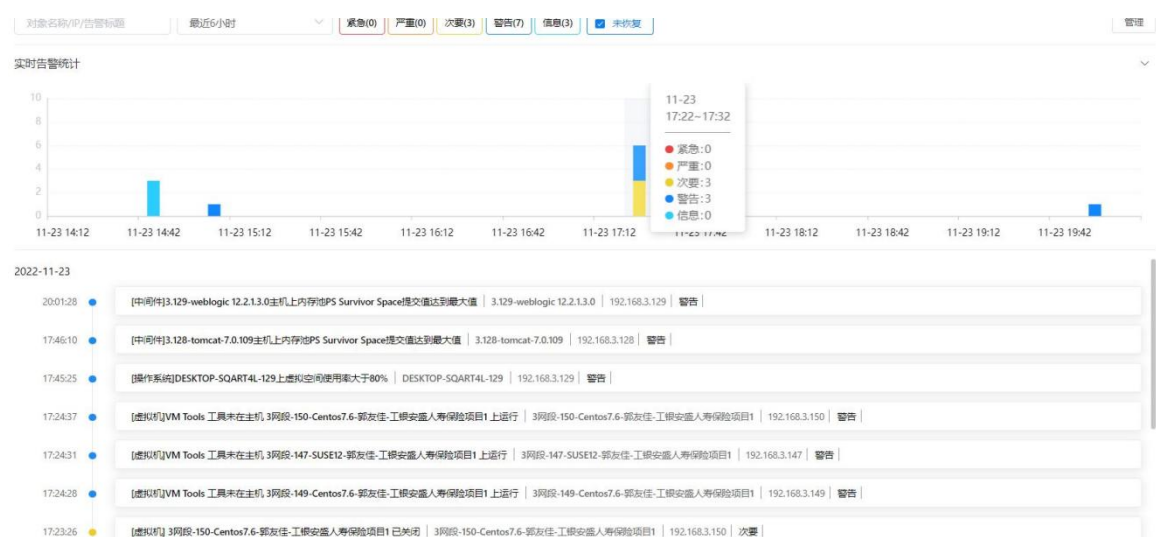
对象名称/IP/告警标题 最近6小时 紧急(0) 严重(0) 次要(3) 警告(7) 信息(3) 未恢复 管理

实时告警统计

10
8
6
4
2
0

11-23
17:22~17:32
紧急:0
严重:0
次要:3
警告:3
信息:0

11-23 14:12 11-23 14:42 11-23 15:12 11-23 15:42 11-23 16:12 11-23 16:42 11-23 17:12 11-23 17:42 11-23 18:12 11-23 18:42 11-23 19:12 11-23 19:42

2022-11-23

20:01:28 [中间件]3.129-weblogic 12.2.1.3.0主机上内存池PS Survivor Space提交值达到最大值 | 3.129-weblogic 12.2.1.3.0 | 192.168.3.129 | 警告 |

17:46:10 [中间件]3.128-tomcat-7.0.109主机上内存池PS Survivor Space提交值达到最大值 | 3.128-tomcat-7.0.109 | 192.168.3.128 | 警告 |

17:45:25 [操作系统]DESKTOP-SQART4L-129上虚拟空间使用率大于80% | DESKTOP-SQART4L-129 | 192.168.3.129 | 警告 |

17:24:37 [虚拟机]VM Tools 工具未在主机 3网段-150-Centos7.6-郭友佳-工银安盛人寿保险项目1 上运行 | 3网段-150-Centos7.6-郭友佳-工银安盛人寿保险项目1 | 192.168.3.150 | 警告 |

17:24:31 [虚拟机]VM Tools 工具未在主机 3网段-147-SUSE12-郭友佳-工银安盛人寿保险项目1 上运行 | 3网段-147-SUSE12-郭友佳-工银安盛人寿保险项目1 | 192.168.3.147 | 警告 |

17:24:28 [虚拟机]VM Tools 工具未在主机 3网段-149-Centos7.6-郭友佳-工银安盛人寿保险项目1 上运行 | 3网段-149-Centos7.6-郭友佳-工银安盛人寿保险项目1 | 192.168.3.149 | 警告 |

17:23:26 [虚拟机] 3网段-150-Centos7.6-郭友佳-工银安盛人寿保险项目1 已关闭 | 3网段-150-Centos7.6-郭友佳-工银安盛人寿保险项目1 | 192.168.3.150 | 次要 |